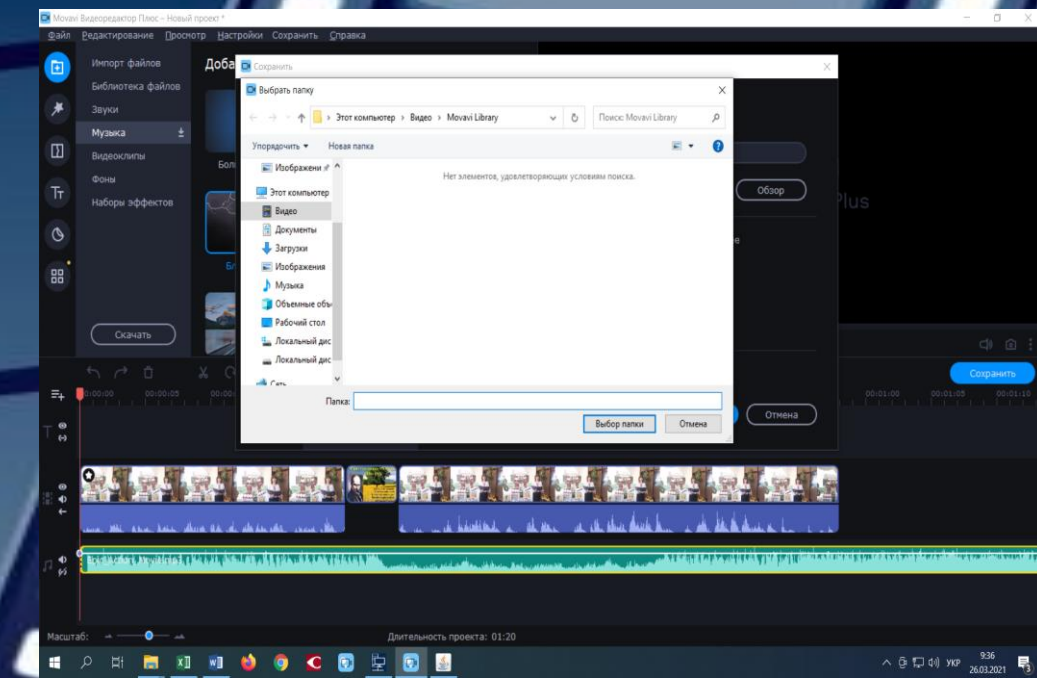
Movavi Видеоредактор Плюс – Новый проект *

Файл Редактирование Просмотр Настройки Сохранить Справка

Импорт файлов
Библиотека файлов
Звуки
Музыка
Видеоклипы
Фоны
Наборы эффектов

Скачать

Доба

Бол

Сохранить

Выбрать папку

Этот компьютер › Видео › Movavi Library

Поиск: Movavi Library

Упорядочить ▾ Новая папка

Изображени
Этот компьютер
Видео
Документы
Загрузки
Изображения
Музыка
Объемные объ
Рабочий стол
Локальный дис
Локальный дис
Сеть

Нет элементов, удовлетворяющих условиям поиска.

Папка:

Выбор папки Отмена

Обзор

Plus

Отмена

Сохранить

0:00:00 00:00:05 00:01:00 00:01:05 00:01:10

Масштаб:

Длительность проекта: 01:20

УКР 9:36 26.03.2021